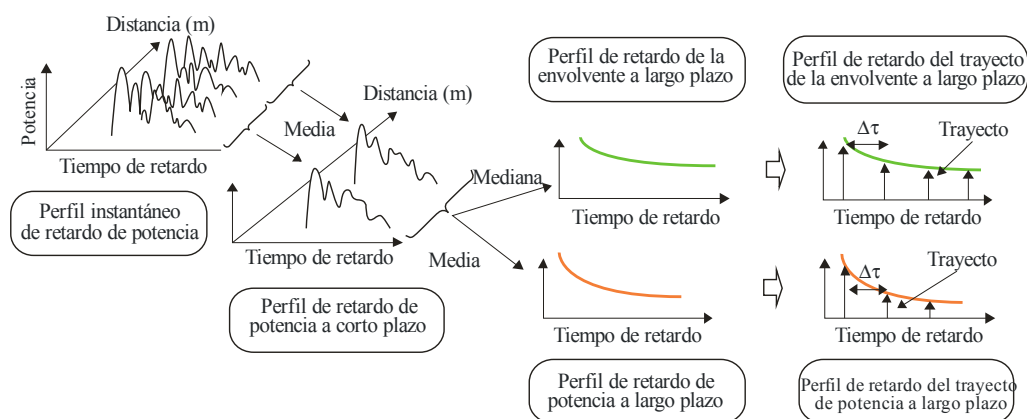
Distancia (m)

Potencia

Tiempo de retardo

Perfil instantáneo de retardo de potencia

Media

Distancia (m)

Tiempo de retardo

Perfil de retardo de potencia a corto plazo

Mediana

Media

Perfil de retardo de la envolvente a largo plazo

Tiempo de retardo

Tiempo de retardo

Perfil de retardo de potencia a largo plazo

Perfil de retardo del trayecto de la envolvente a largo plazo

$\Delta\tau$

Trayecto

Tiempo de retardo

$\Delta\tau$

Trayecto

Tiempo de retardo

Perfil de retardo del trayecto de potencia a largo plazo